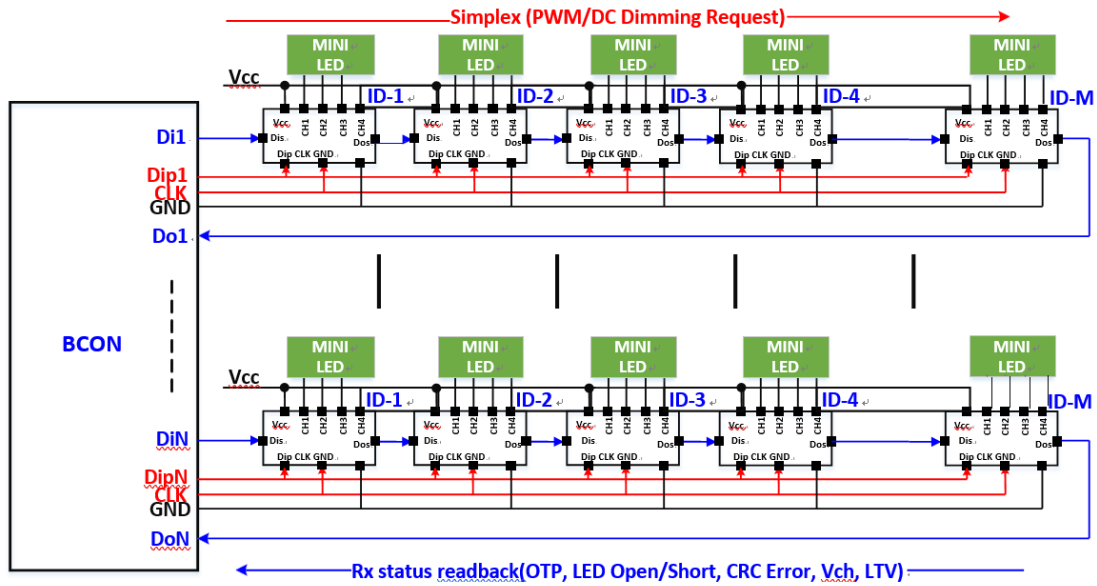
Simplex (PWM/DC Dimming Request)

MINI LED
MINI LED
MINI LED
MINI LED
MINI LED

Vcc
ID-1
ID-2
ID-3
ID-4
ID-M

Vcc Dis CH1 CH2 CH3 CH4 Dos Dip CLK GND
Vcc Dis CH1 CH2 CH3 CH4 Dos Dip CLK GND
Vcc Dis CH1 CH2 CH3 CH4 Dos Dip CLK GND
Vcc Dis CH1 CH2 CH3 CH4 Dos Dip CLK GND
Vcc Dis CH1 CH2 CH3 CH4 Dos Dip CLK GND

Di1
Dip1
CLK
GND
Do1

BCON

MINI LED
MINI LED
MINI LED
MINI LED
MINI LED

Vcc
ID-1
ID-2
ID-3
ID-4
ID-M

Vcc Dis CH1 CH2 CH3 CH4 Dos Dip CLK GND
Vcc Dis CH1 CH2 CH3 CH4 Dos Dip CLK GND
Vcc Dis CH1 CH2 CH3 CH4 Dos Dip CLK GND
Vcc Dis CH1 CH2 CH3 CH4 Dos Dip CLK GND
Vcc Dis CH1 CH2 CH3 CH4 Dos Dip CLK GND

DiN
DipN
CLK
GND
DoN

Rx status readback(OTP, LED Open/Short, CRC Error, Vch, LTV)